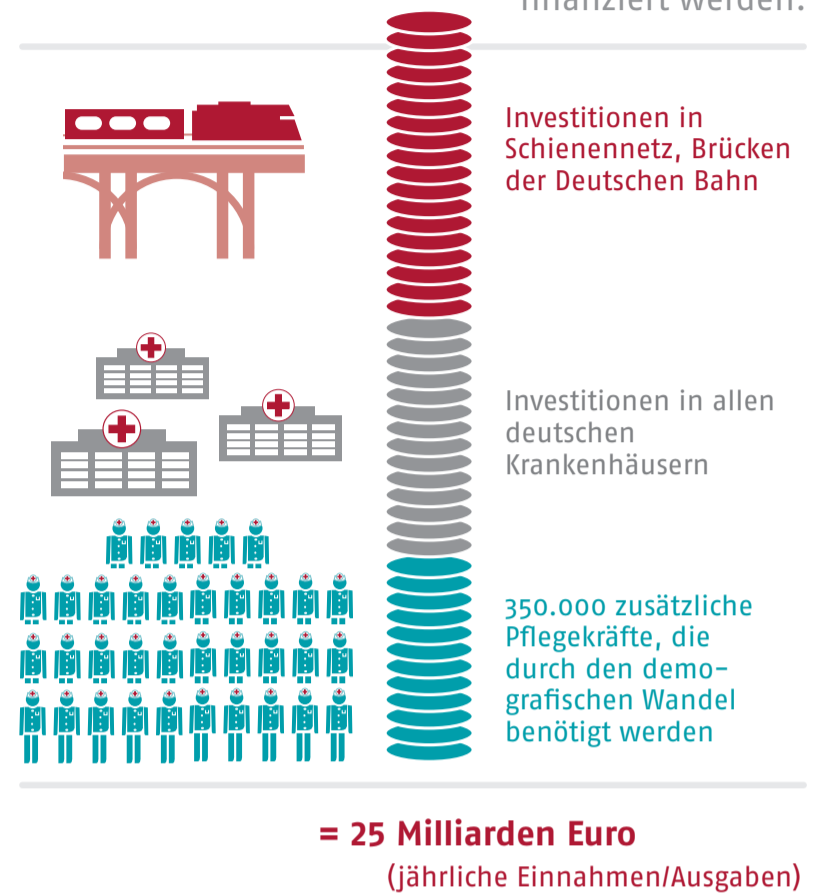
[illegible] werden.

Investitionen in Schienennetz, Brücken der Deutschen Bahn

Investitionen in allen deutschen Krankenhäusern

350.000 zusätzliche Pflegekräfte, die durch den demografischen Wandel benötigt werden

= 25 Milliarden Euro
(jährliche Einnahmen/Ausgaben)